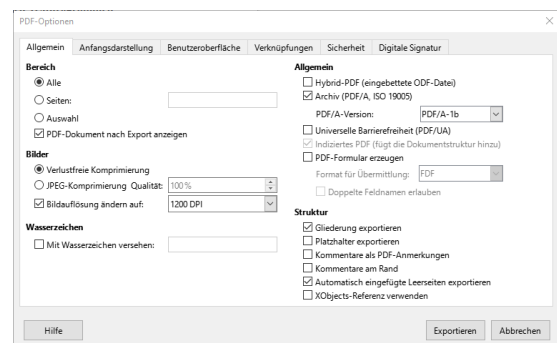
PDF-Optionen

Allgemein | Anfangsdarstellung | Benutzeroberfläche | Verknüpfungen | Sicherheit | Digitale Signatur

Bereich
Alle
Seiten:
Auswahl
PDF-Dokument nach Export anzeigen

Bilder
Verlustfreie Komprimierung
JPEG-Komprimierung Qualität: 100 %
Bildauflösung ändern auf: 1200 DPI

Wasserzeichen
Mit Wasserzeichen versehen:

Allgemein
Hybrid-PDF (eingebettete ODF-Datei)
Archiv (PDF/A, ISO 19005)
PDF/A-Version: PDF/A-1b
Universelle Barrierefreiheit (PDF/UA)
Indiziertes PDF (fügt die Dokumentstruktur hinzu)
PDF-Formular erzeugen
Format für Übermittlung: FDF
Doppelte Feldnamen erlauben

Struktur
Gliederung exportieren
Platzhalter exportieren
Kommentare als PDF-Anmerkungen
Kommentare am Rand
Automatisch eingefügte Leerseiten exportieren
XObjects-Referenz verwenden

Hilfe
Exportieren
Abbrechen